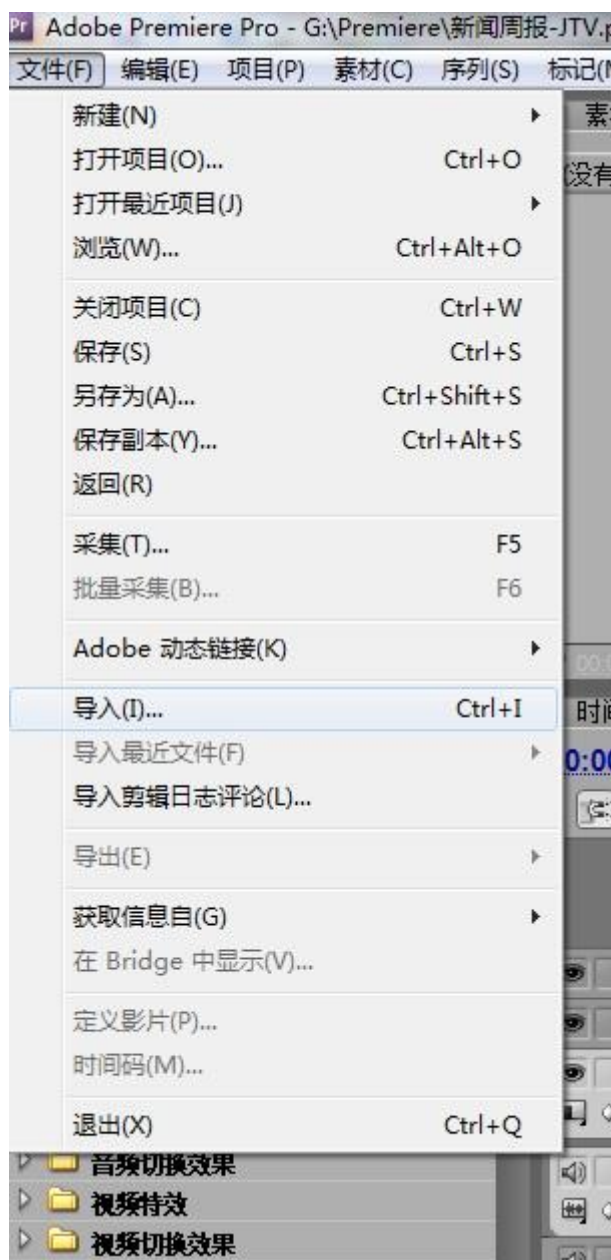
Pr Adobe Premiere Pro - G:\Premiere\新闻周报-JTV.p

文件(F) 编辑(E) 项目(P) 素材(C) 序列(S) 标记(

新建(N)
打开项目(O)... Ctrl+O
打开最近项目(J)
浏览(W)... Ctrl+Alt+O

关闭项目(C) Ctrl+W
保存(S) Ctrl+S
另存为(A)... Ctrl+Shift+S
保存副本(Y)... Ctrl+Alt+S
返回(R)

采集(T)... F5
批量采集(B)... F6

Adobe 动态链接(K)

导入(I)... Ctrl+I
导入最近文件(F)
导入剪辑日志评论(L)...

导出(E)

获取信息自(G)
在 Bridge 中显示(V)...

定义影片(P)...
时间码(M)...

退出(X) Ctrl+Q

素
没有
时
0:0

音频切换效果
视频特效
视频切换效果